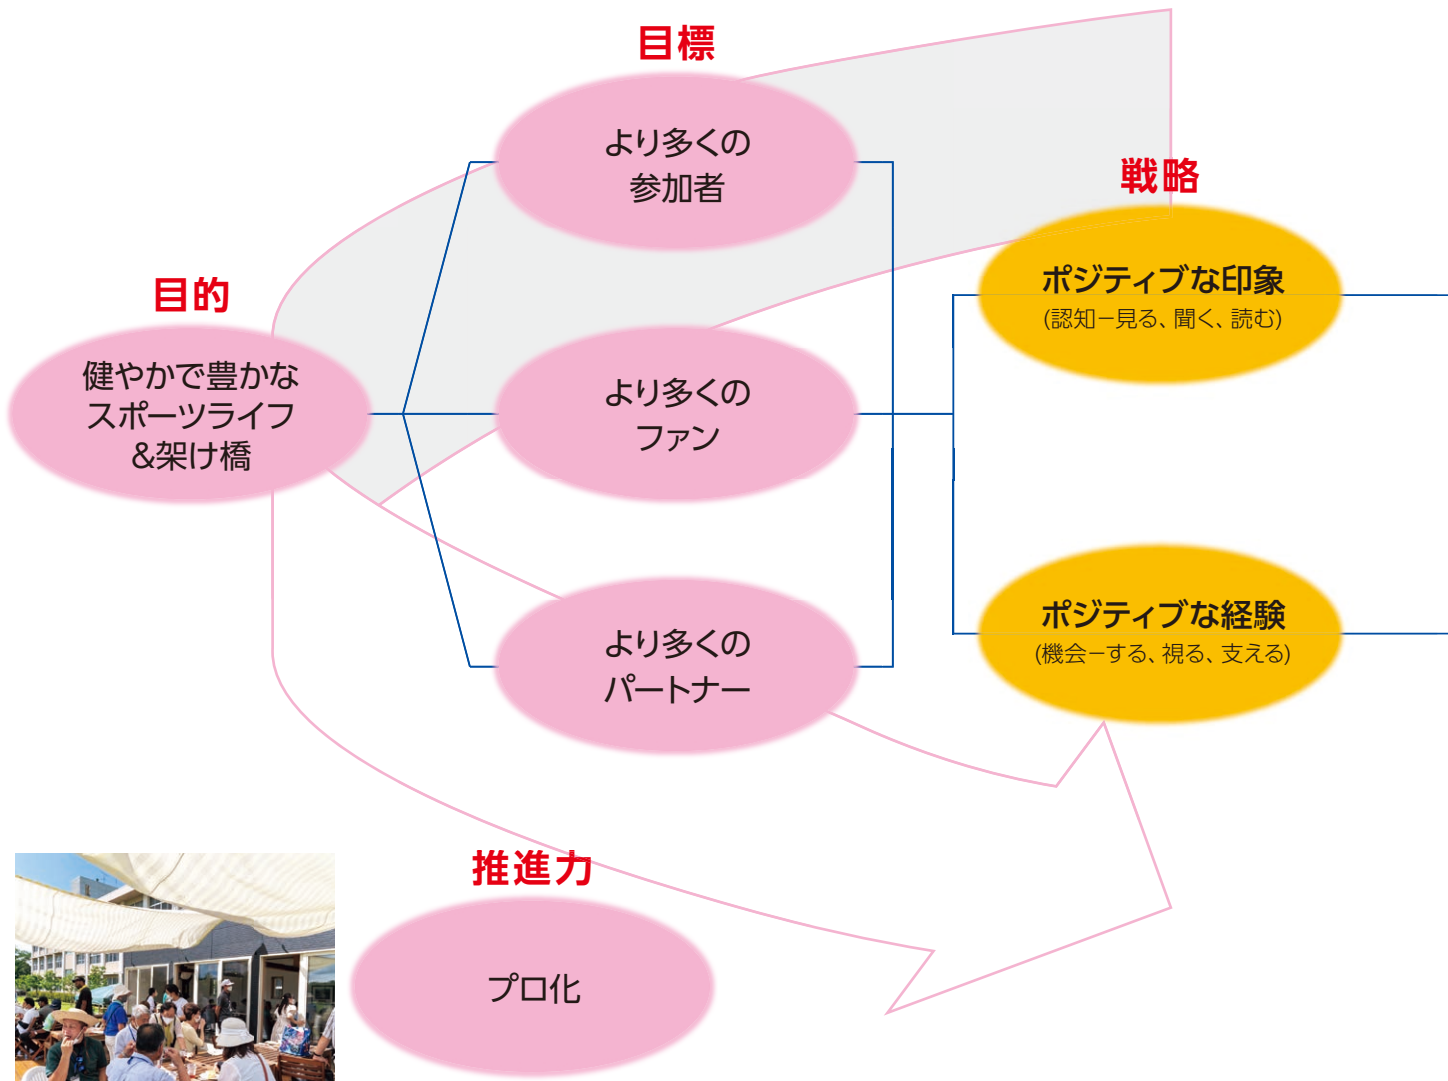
目標

より多くの参加者

戦略

ポジティブな印象
(認知ー見る、聞く、読む)

目的

健やかで豊かなスポーツライフ&架け橋

より多くのファン

より多くのパートナー

ポジティブな経験
(機会ーする、視る、支える)

推進力

プロ化